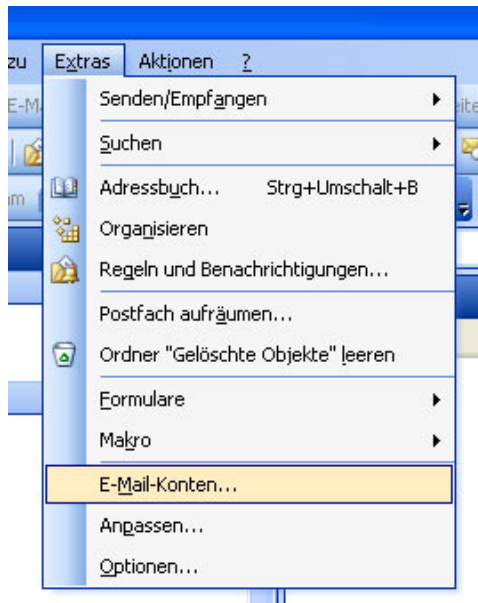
zu Extras Aktionen ?

E-M

im

eite

Senden/Empfangen

Suchen

Adressbuch... Strg+Umschalt+B

Organisieren

Regeln und Benachrichtigungen...

Postfach aufräumen...

Ordner "Gelöschte Objekte" leeren

Formulare

Makro

E-Mail-Konten...

Anpassen...

Optionen...